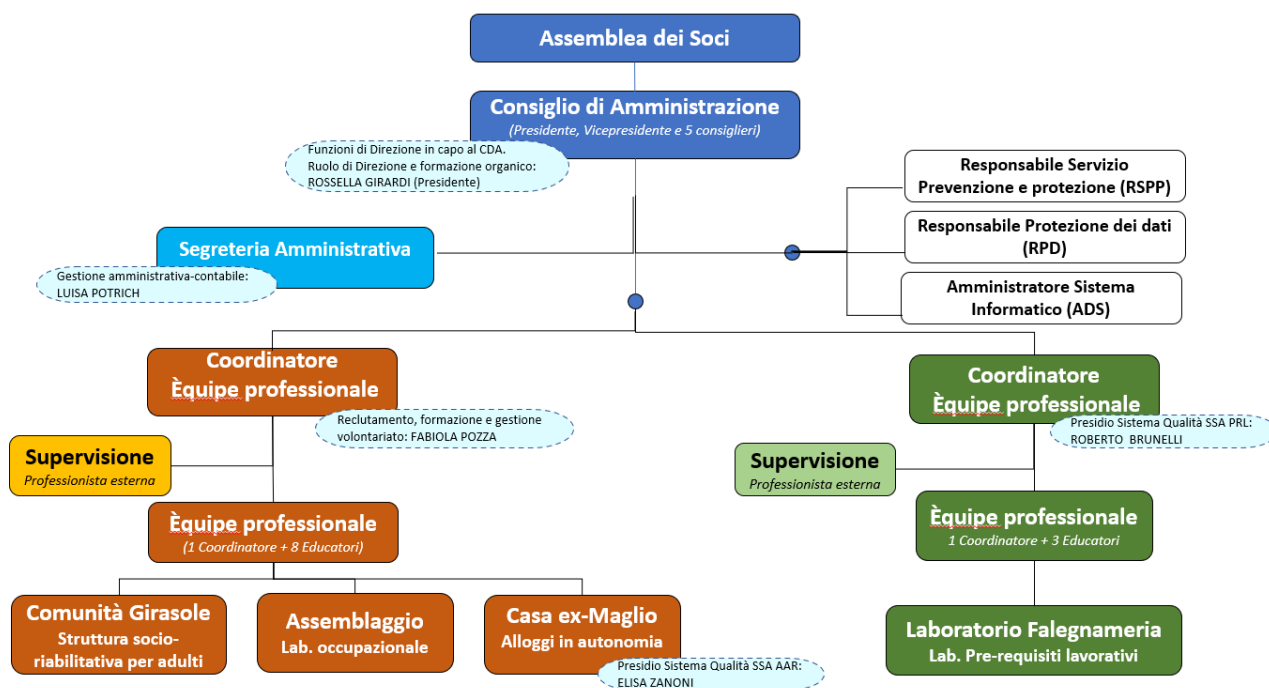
Assemblea dei Soci

Consiglio di Amministrazione
(Presidente, Vicepresidente e 5 consiglieri)

Funzioni di Direzione in capo al CDA.
Ruolo di Direzione e formazione organico:
ROSSELLA GIRARDI (Presidente)

Responsabile Servizio Prevenzione e protezione (RSPP)

Responsabile Protezione dei dati (RPD)

Amministratore Sistema Informatico (ADS)

Segreteria Amministrativa

Gestione amministrativa-contabile:
LUISA POTRICH

Coordinatore Èquipe professionale

Reclutamento, formazione e gestione volontariato: FABIOLA POZZA

Supervisione
Professionista esterna

Èquipe professionale
(1 Coordinatore + 8 Educatori)

Comunità Girasole
Struttura socio-riabilitativa per adulti

Assemblaggio
Lab. occupazionale

Casa ex-Maglio
Alloggi in autonomia

Presidio Sistema Qualità SSA AAR:
ELISA ZANONI

Coordinatore Èquipe professionale

Presidio Sistema Qualità SSA PRL:
ROBERTO BRUNELLI

Supervisione
Professionista esterna

Èquipe professionale
1 Coordinatore + 3 Educatori

Laboratorio Falegnameria
Lab. Pre-requisiti lavorativi